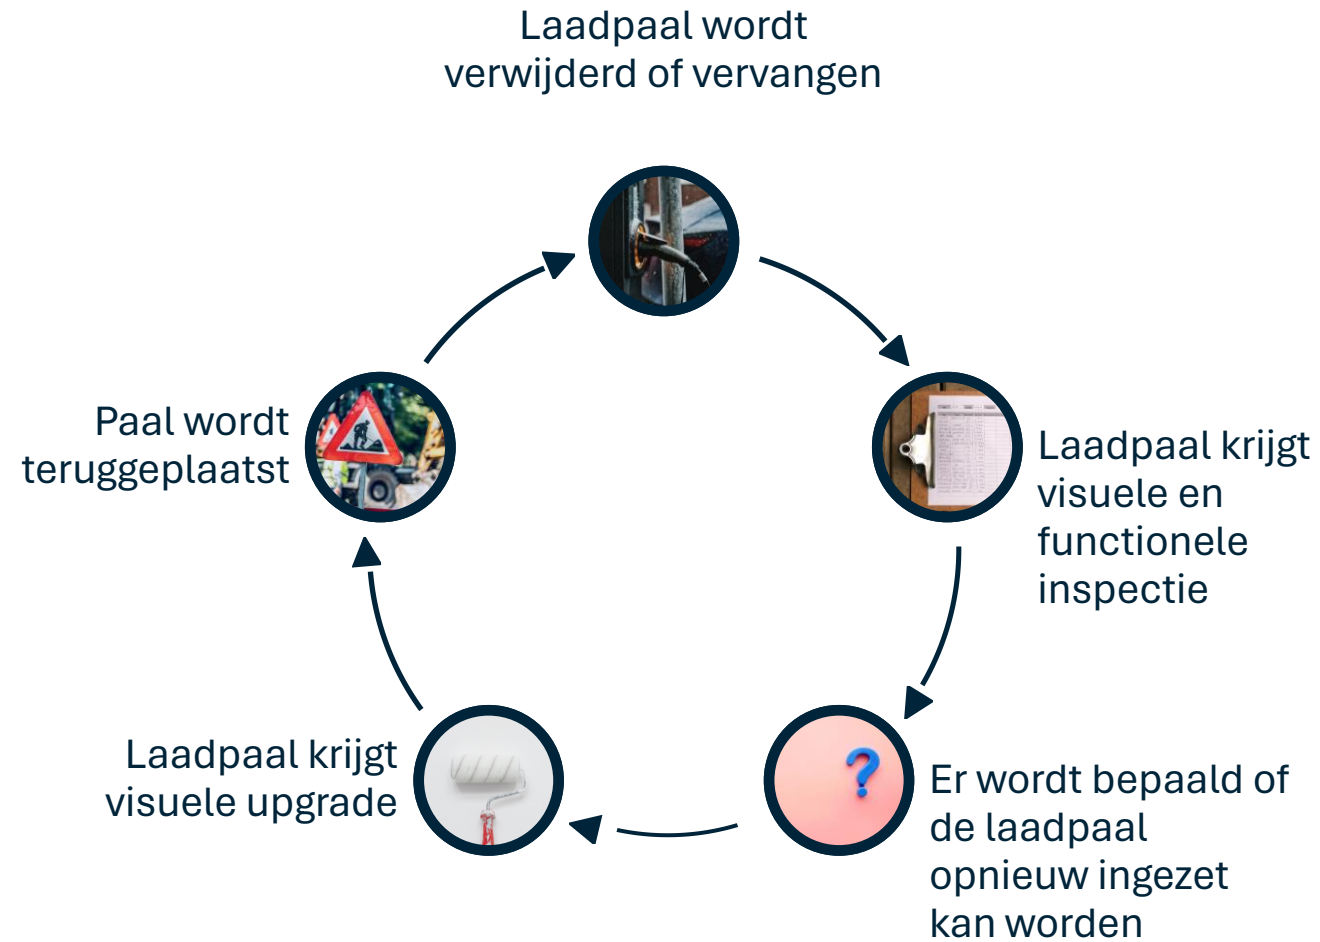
Laadpaal wordt verwijderd of vervangen

Laadpaal krijgt visuele en functionele inspectie

Er wordt bepaald of de laadpaal opnieuw ingezet kan worden

Laadpaal krijgt visuele upgrade

Paal wordt teruggeplaatst